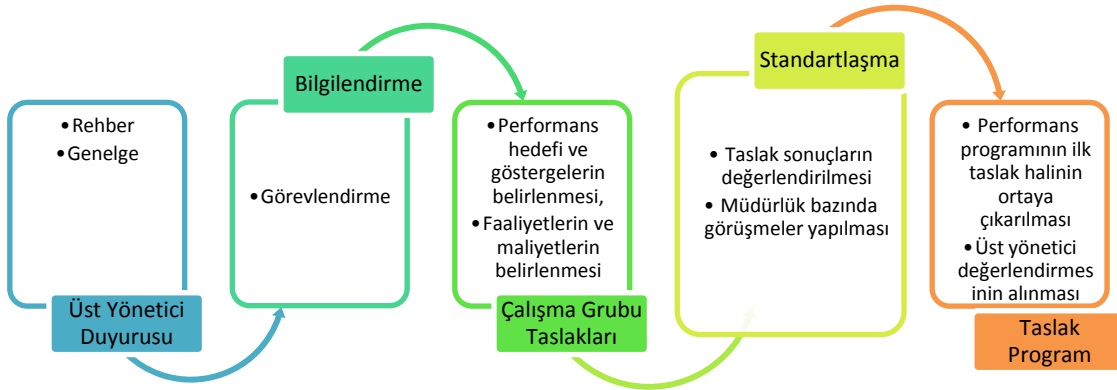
•Rehber
•Genelge

Üst Yönetici Duyurusu

Bilgilendirme

•Görevlendirme

•Performans hedefi ve göstergelerin belirlenmesi,
•Faaliyetlerin ve maliyetlerin belirlenmesi

Çalışma Grubu Taslakları

Standartlaşma

• Taslak sonuçların değerlendirilmesi
• Müdürlük bazında görüşmeler yapılması

• Performans programının ilk taslak halinin ortaya çıkarılması
•Üst yönetici değerlendirmesinin alınması

Taslak Program